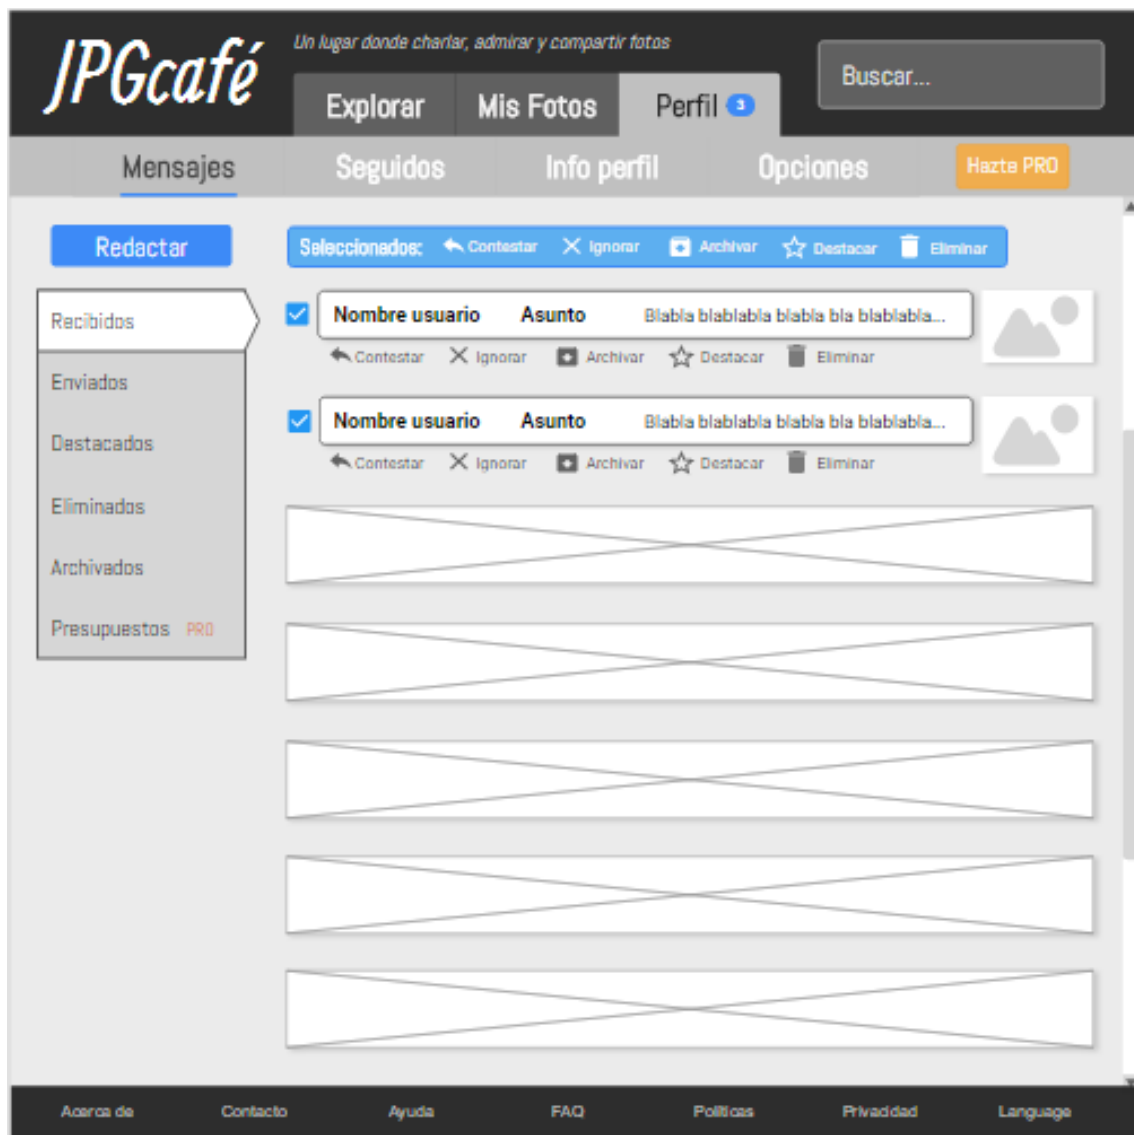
JPGcafé

Un lugar donde charlar, admirar y compartir fotos

Explorar Mis Fotos Perfil 3

Buscar...

Mensajes Seguidos Info perfil Opciones Hazte PRO

Redactar

Seleccionados: Contestar Ignorar Archivar Destacar Eliminar

Recibidos
Enviados
Destacados
Eliminados
Archivados
Presupuestos PRO

Nombre usuario Asunto Blabla blablabla blabla bla blablabla...
Contestar Ignorar Archivar Destacar Eliminar

Nombre usuario Asunto Blabla blablabla blabla bla blablabla...
Contestar Ignorar Archivar Destacar Eliminar

Acerca de Contacto Ayuda FAQ Politicas Privacidad Language